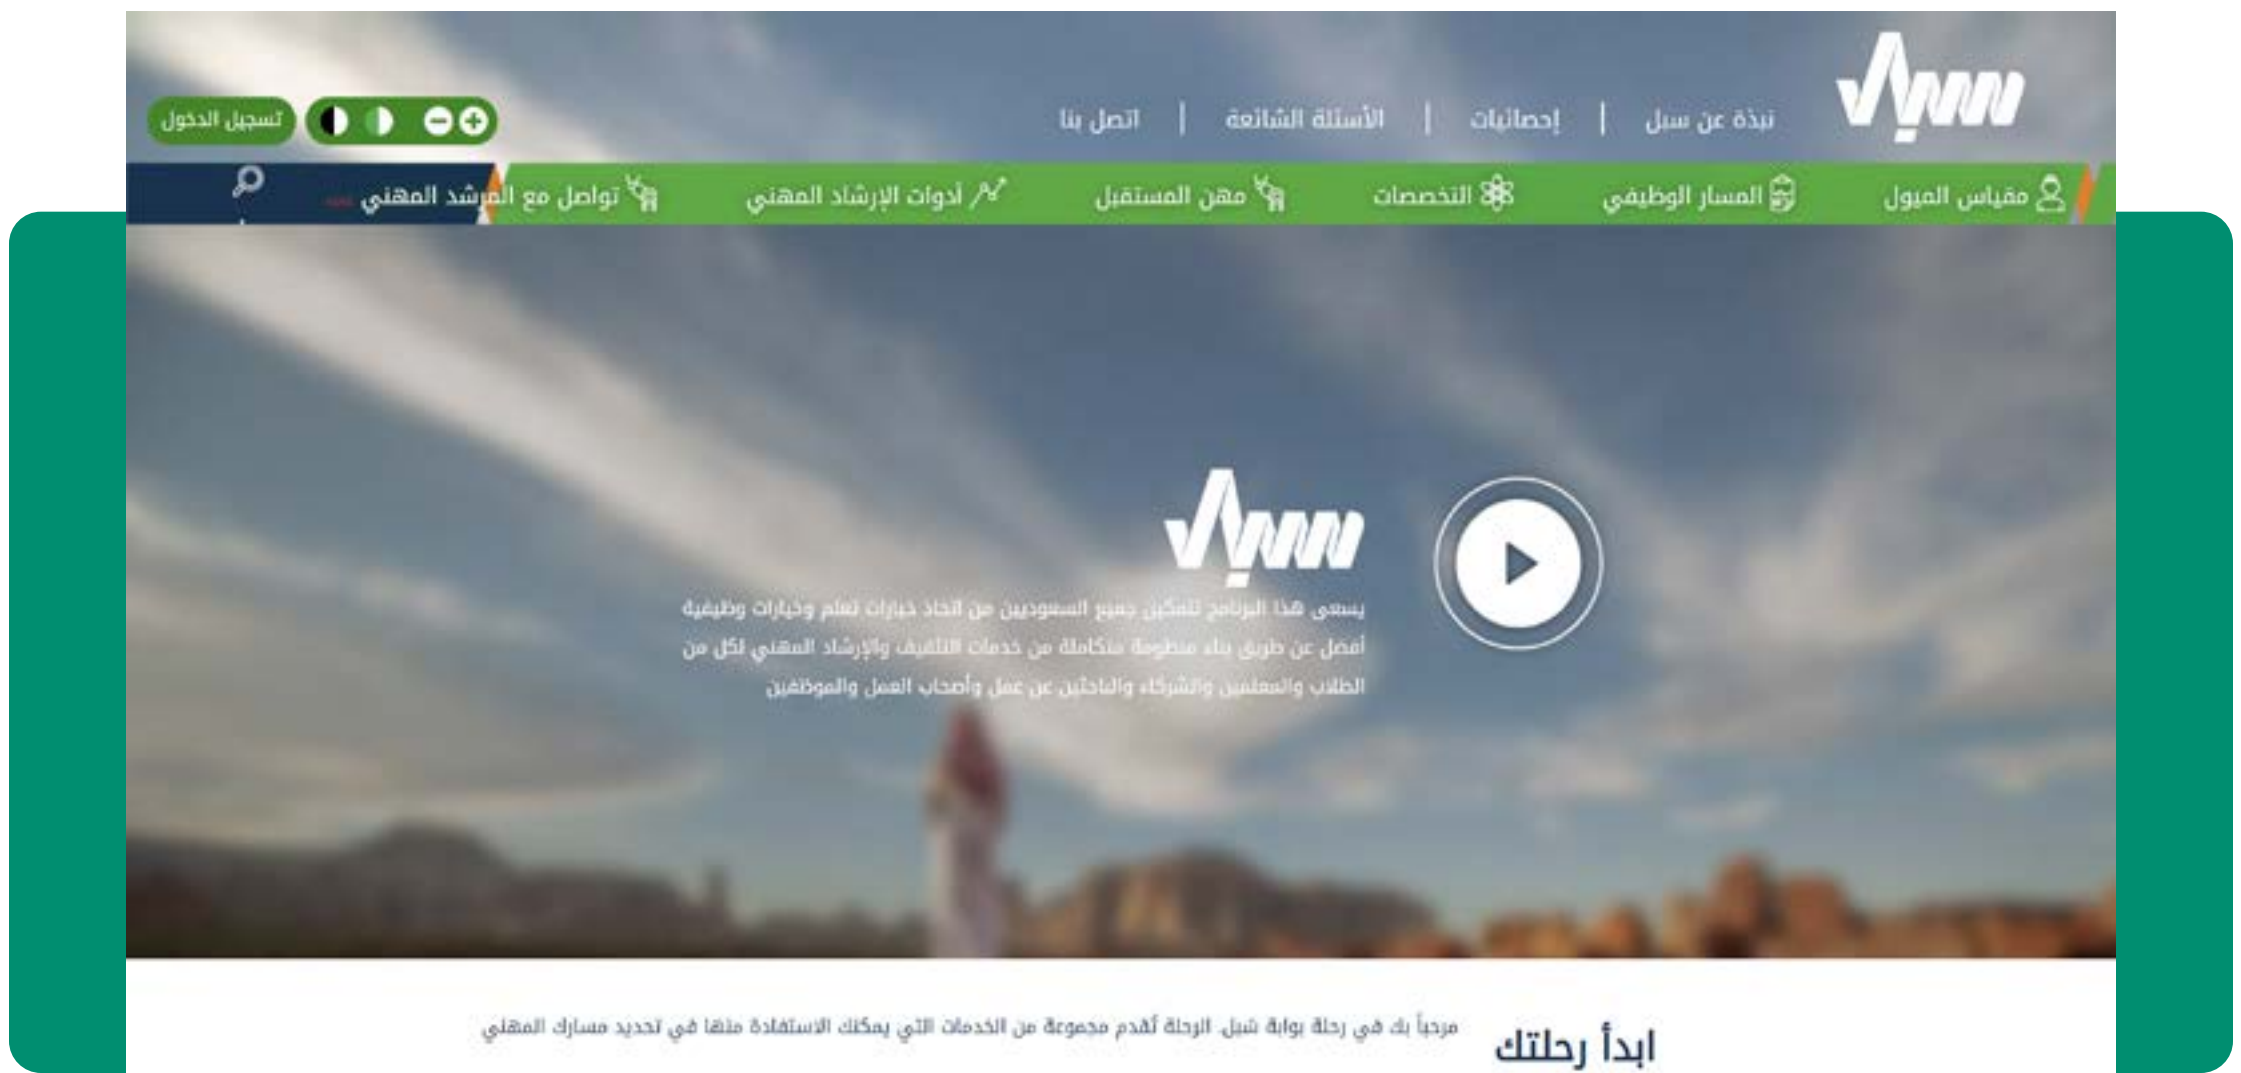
سبل

نبذة عن سبل | إحصائيات | الأسئلة الشائعة | اتصل بنا

تسجيل الدخول

مقياس الميول
المسار الوظيفي
التخصصات
مهن المستقبل
أدوات الإرشاد المهني
تواصل مع المرشد المهني

سبل

يسعى هذا البرنامج لتمكين جميع السعوديين من اتخاذ خيارات تعلم وخيارات وظيفية أفضل عن طريق بناء منظومة متكاملة من خدمات التثقيف والإرشاد المهني لكل من الطلاب والمعلمين والشركاء والباحثين عن عمل وأصحاب العمل والموظفين

ابدأ رحلتك

مرحباً بك في رحلة بوابة سُبل. الرحلة تقدم مجموعة من الخدمات التي يمكنك الاستفادة منها في تحديد مسارك المهني